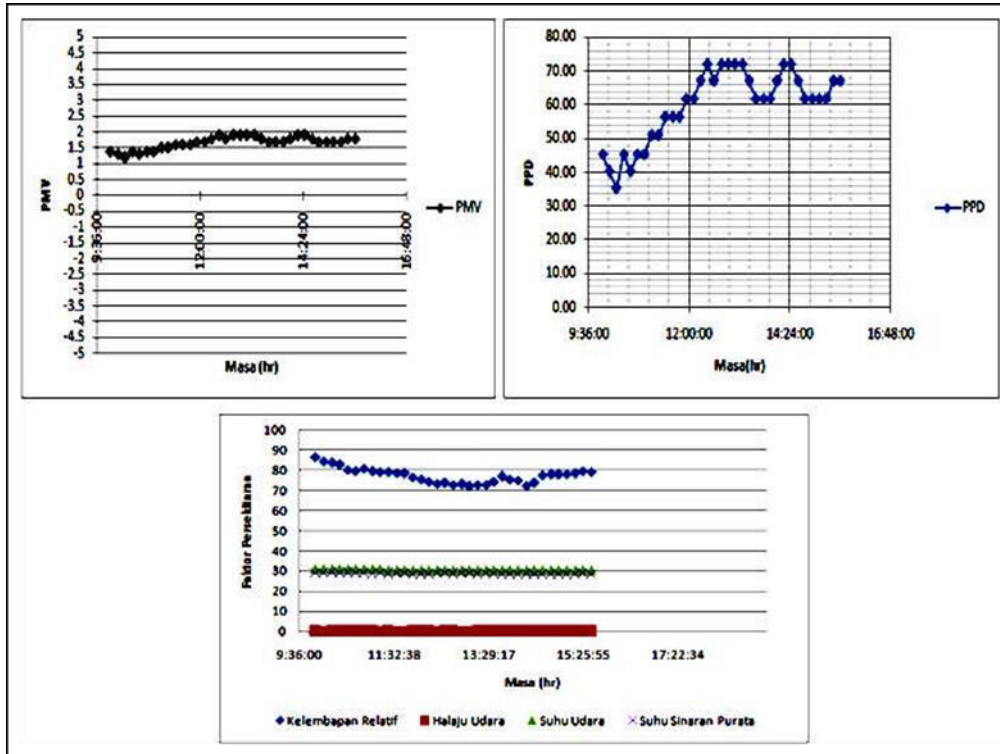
5
4.5
4
3.5
3
2.5
2
1.5
1
0.5
0
-0.5
-1
-1.5
-2
-2.5
-3
-3.5
-4
-4.5
-5

PMV

9:36:00
12:00:00
14:24:00
16:48:00

PMV

Masa (hr)

80.00
70.00
60.00
50.00
40.00
30.00
20.00
10.00
0.00

PPD

9:36:00
12:00:00
14:24:00
16:48:00

PPD

Masa(hr)

100
90
80
70
60
50
40
30
20
10
0

Faktor Persekitaran

9:36:00
11:32:38
13:29:17
15:25:55
17:22:34

Masa (hr)

Kelembapan Relatif
Halaju Udara
Suhu Udara
Suhu Sinaran Purata